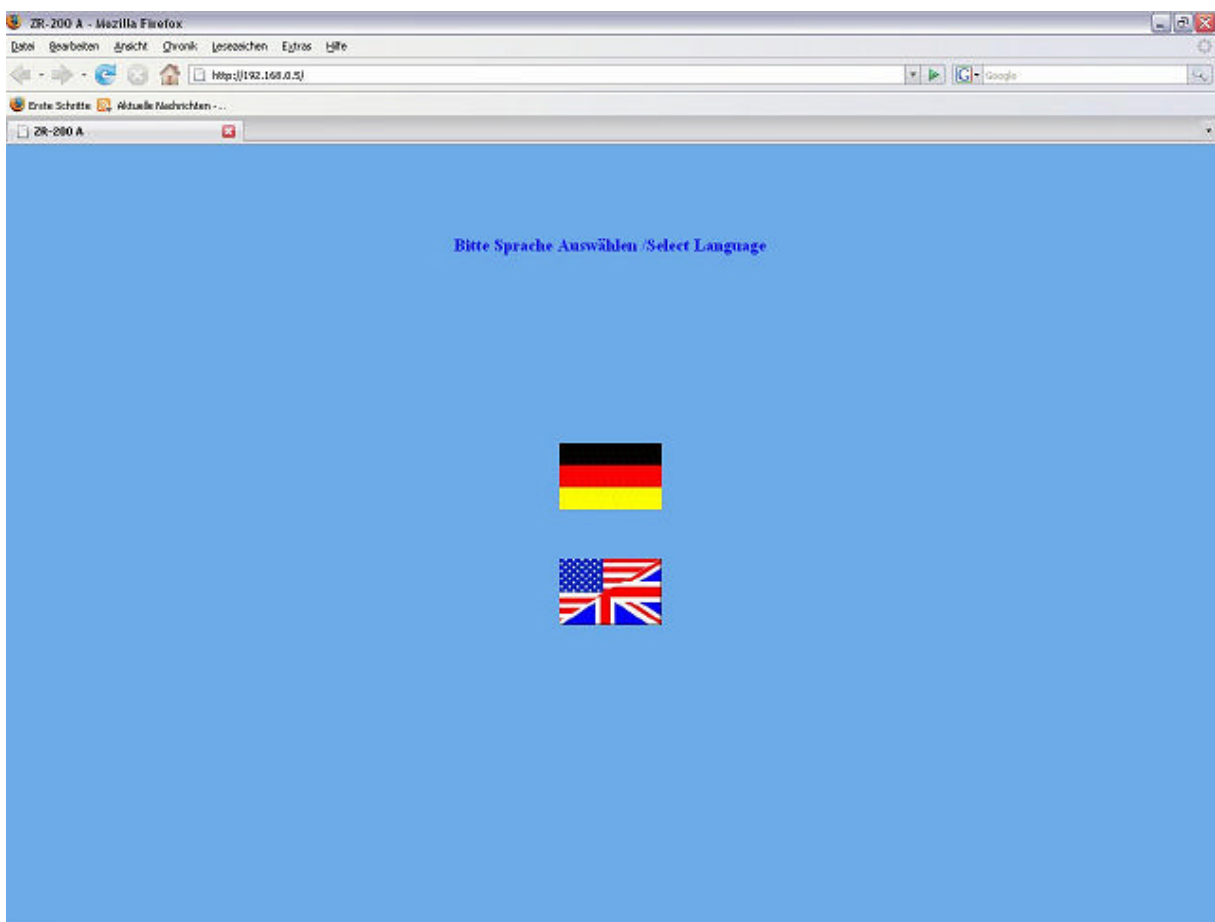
ZR-200 A - Mozilla Firefox

Datei Bearbeiten Ansicht Chronik Lesezeichen Extras Hilfe

http://192.168.0.5/

Google

Erste Schritte Aktuelle Nachrichten -...

ZR-200 A

Bitte Sprache Auswählen /Select Language